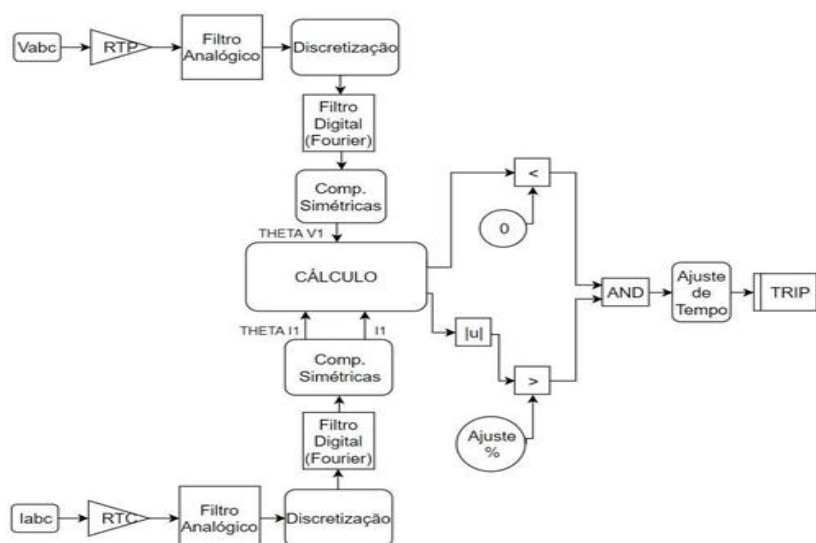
Vabc

RTP

Filtro Analógico

Discretização

Filtro Digital (Fourier)

Comp. Simétricas

THETA V1

CÁLCULO

<

0

AND

Ajuste de Tempo

TRIP

|u|

>

Ajuste %

THETA I1

I1

Comp. Simétricas

Filtro Digital (Fourier)

Iabc

RTC

Filtro Analógico

Discretização